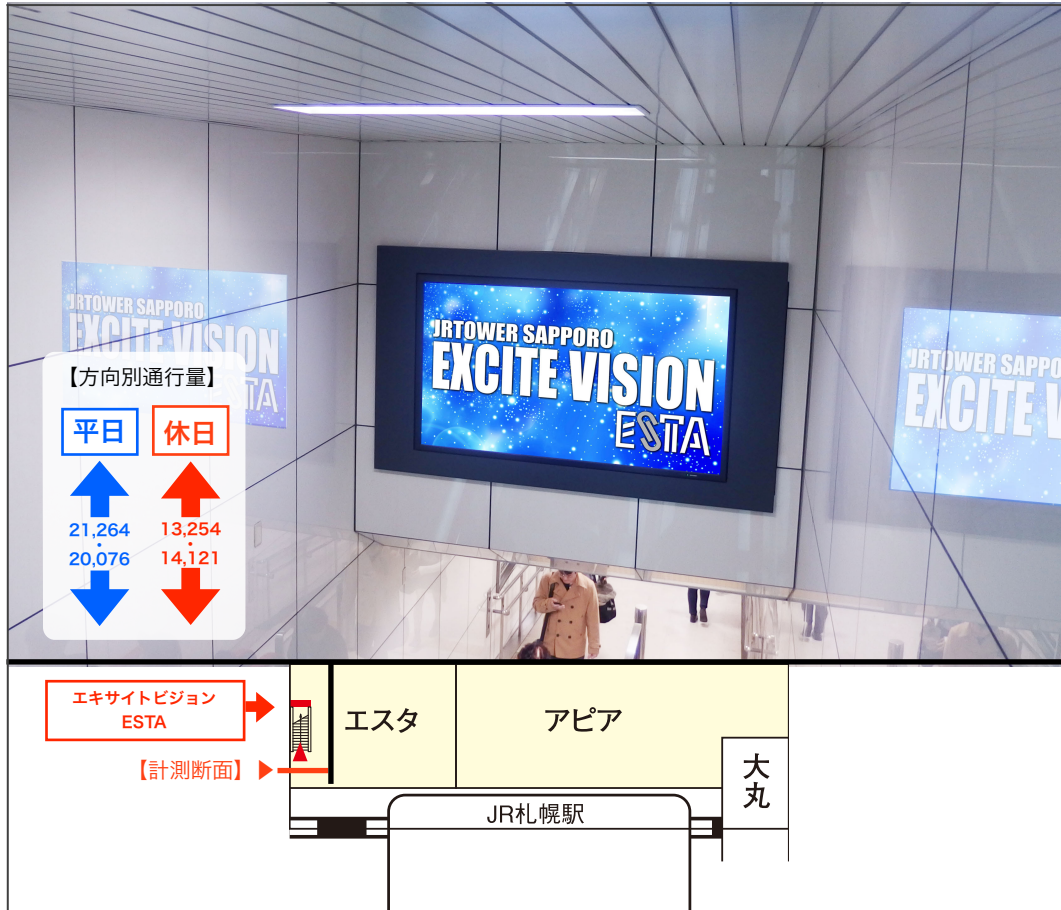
JRTOWER SAPPORO
EXCITE VISION
ESTA

JRTOWER SAPPORO
EXCITE VISION
ESTA

JRTOWER SAPPORO
EXCITE VISION

【方向別通行量】

平日
21,264
20,076

休日
13,254
14,121

エキサイトビジョン ESTA

【計測断面】

エスタ

アピア

大丸

JR札幌駅